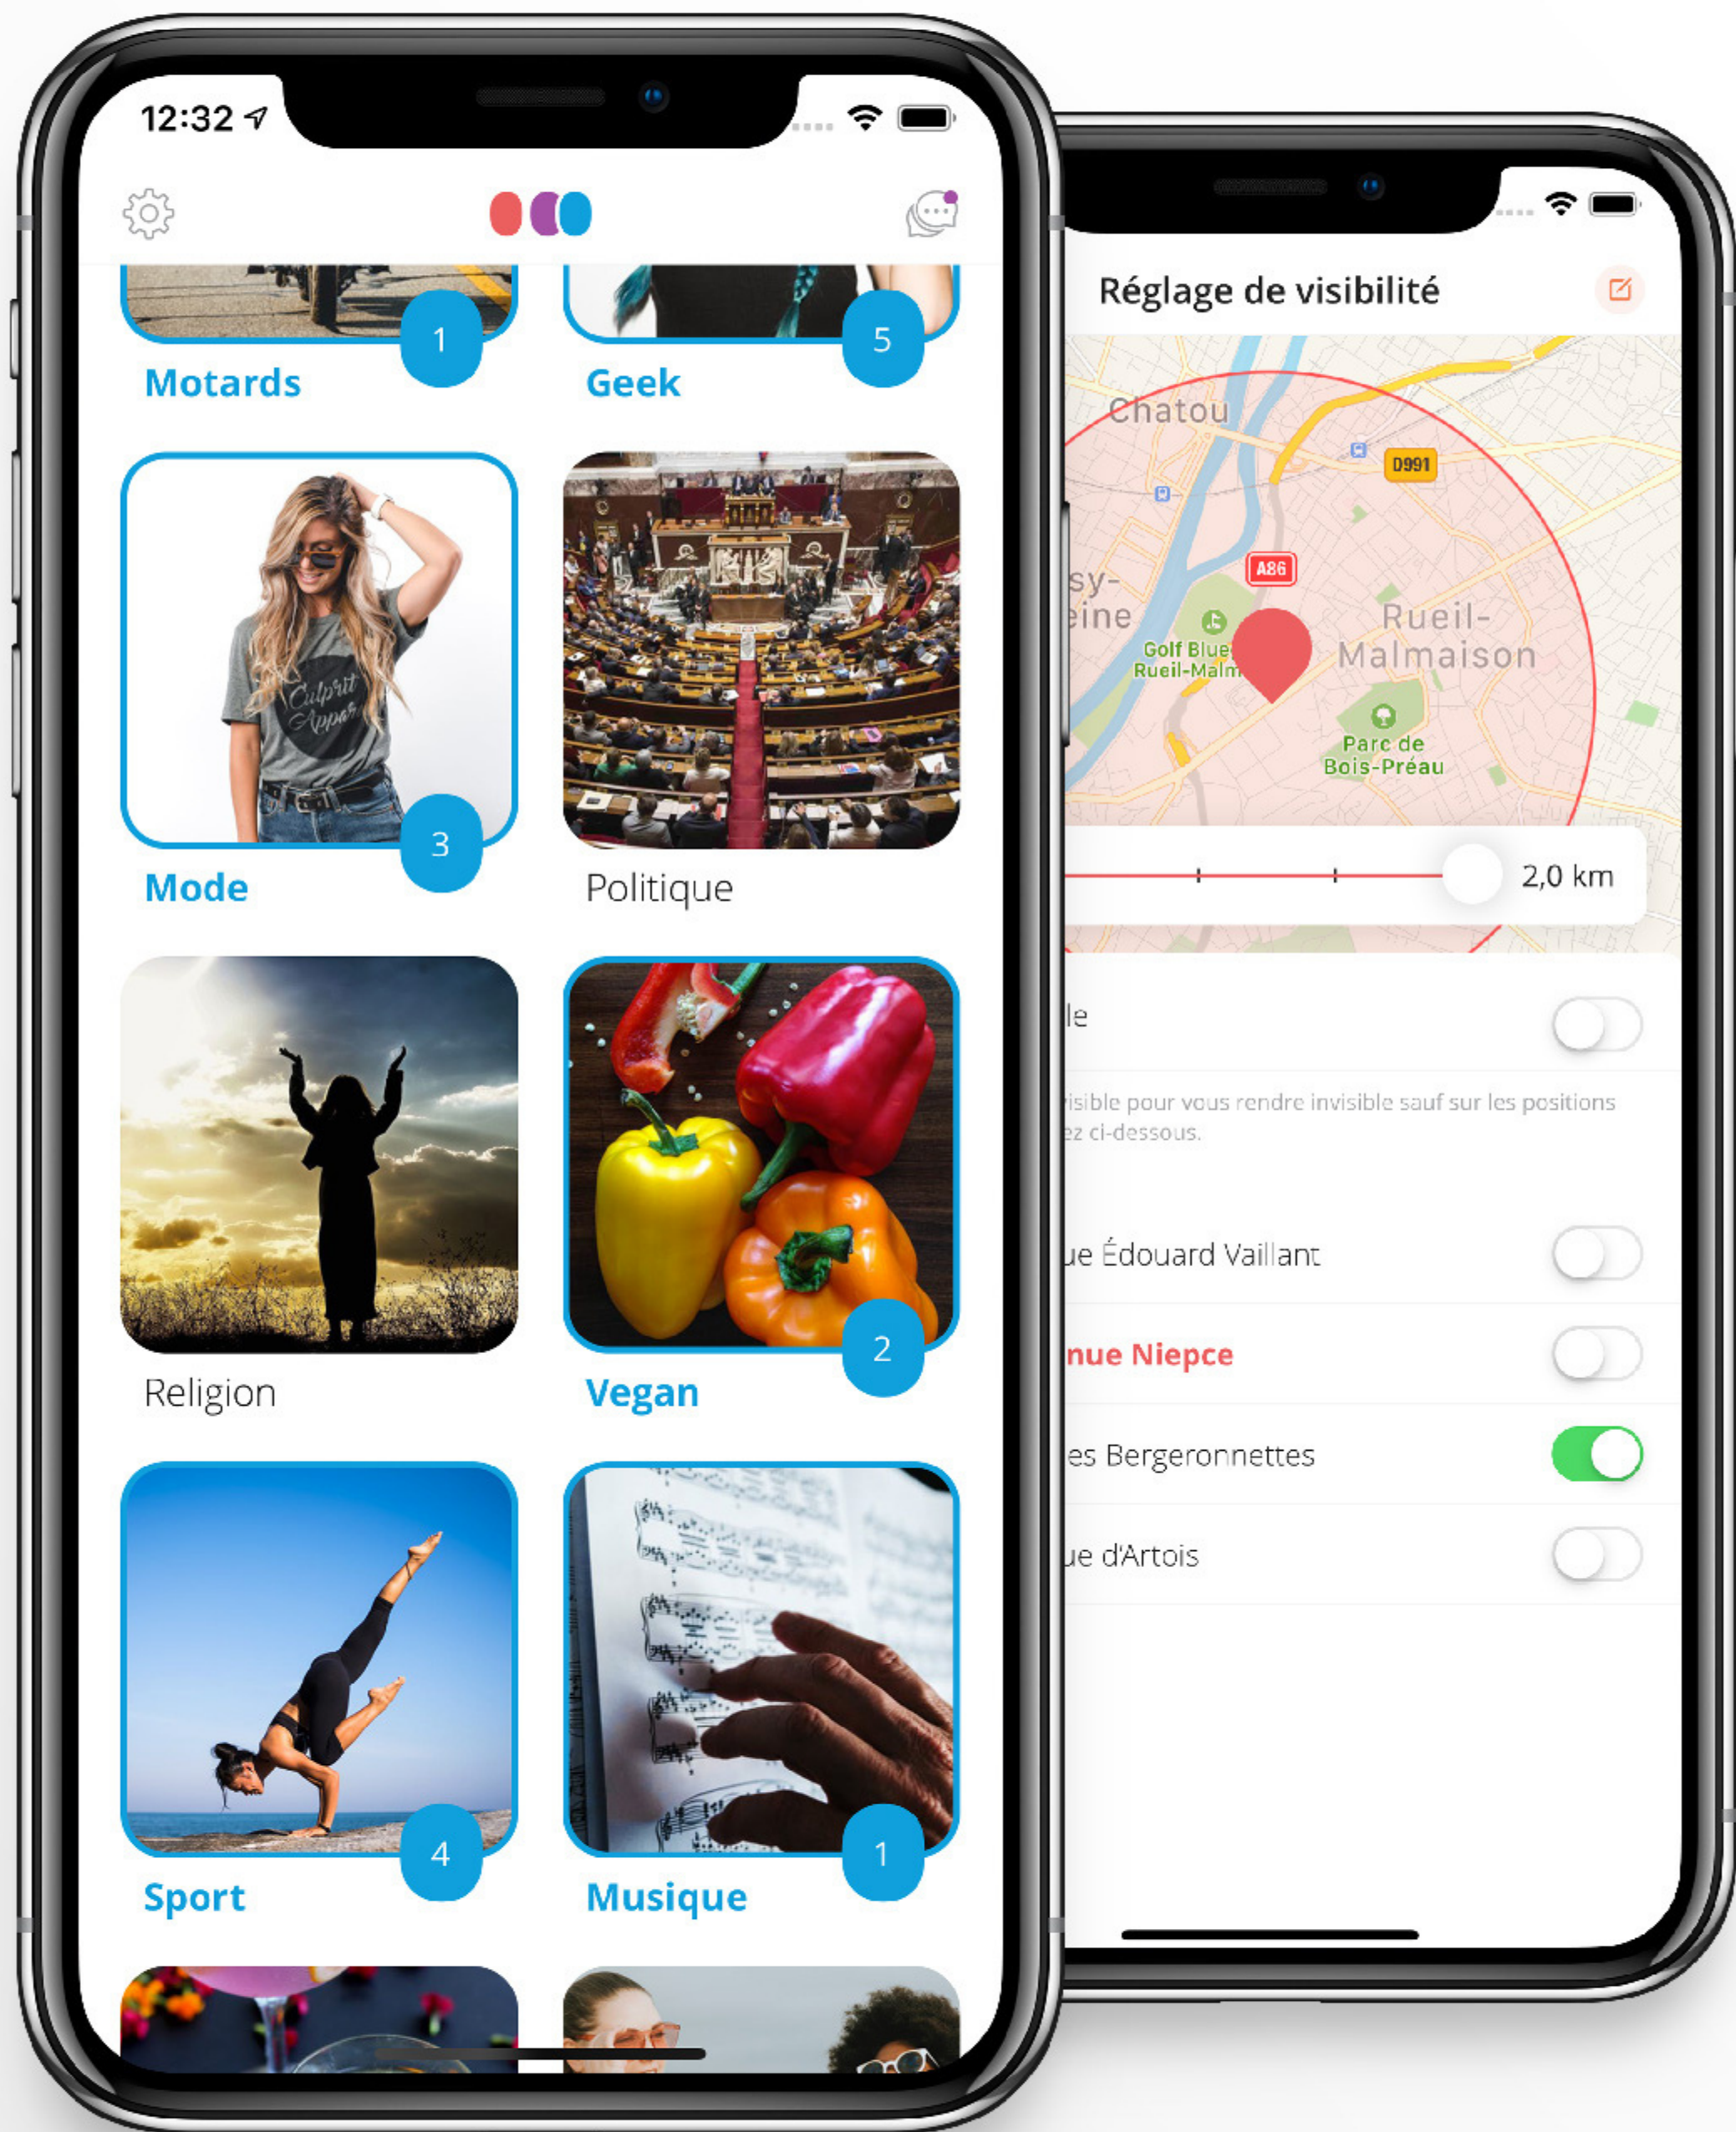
12:32

1
Motards
5
Geek
3
Mode
Politique
Religion
2
Vegan
4
Sport
1
Musique

Réglage de visibilité

Chatou
D991
A86
sy-
eine
Golf Blue
Rueil-Malm
Rueil-
Malmaison
Parc de
Bois-Préau

2,0 km

le

isible pour vous rendre invisible sauf sur les positions
ez ci-dessous.

ue Édouard Vaillant
nue Niepce
es Bergeronnettes
ue d'Artois